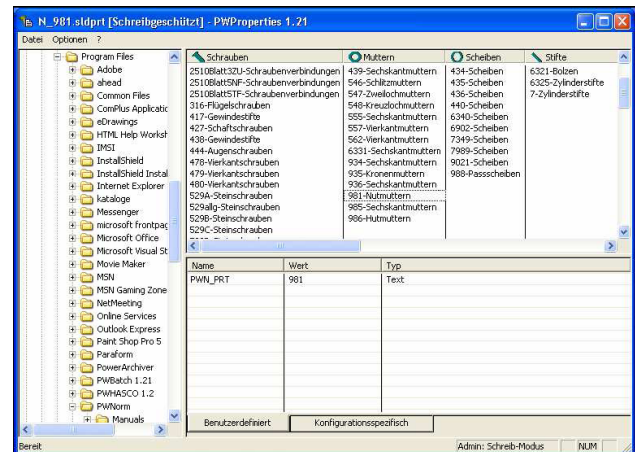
N_981.sldprt [Schreibgeschützt] - PWProperties 1.21

Datei Optionen ?

Program Files
Adobe
ahead
Common Files
ComPlus Applicatio
eDrawings
HTML Help Worksh
IMSI
InstallShield
InstallShield Instal
Internet Explorer
kataloge
Messenger
microsoft frontpag
Microsoft Office
Microsoft Visual St
Movie Maker
MSN
MSN Gaming Zone
NetMeeting
Online Services
Outlook Express
Paint Shop Pro 5
Paraform
PowerArchiver
PWBatch 1.21
PWHASCO 1.2
PWNorm
Manuals

Schrauben
2510Blatt3ZU-Schraubenverbindungen
2510Blatt5NF-Schraubenverbindungen
2510Blatt5TF-Schraubenverbindungen
316-Flügelschrauben
417-Gewindestifte
427-Schaftschrauben
438-Gewindestifte
444-Augenschrauben
478-Vierkantschrauben
479-Vierkantschrauben
480-Vierkantschrauben
529A-Steinschrauben
529allg-Steinschrauben
529B-Steinschrauben
529C-Steinschrauben

Muttern
439-Sechskantmuttern
546-Schlitzmuttern
547-Zweilochmuttern
548-Kreuzlochmuttern
555-Sechskantmuttern
557-Vierkantmuttern
562-Vierkantmuttern
6331-Sechskantmuttern
934-Sechskantmuttern
935-Kronenmuttern
936-Sechskantmuttern
981-Nutmuttern
985-Sechskantmuttern
986-Hutmuttern

Scheiben
434-Scheiben
435-Scheiben
436-Scheiben
440-Scheiben
6340-Scheiben
6902-Scheiben
7349-Scheiben
7989-Scheiben
9021-Scheiben
988-Passscheiben

Stifte
6321-Bolzen
6325-Zylinderstifte
7-Zylinderstifte

| Name | Wert | Typ |
|---|---|---|
| PWN_PRT | 981 | Text |

Benutzerdefiniert | Konfigurationsspezifisch

Bereit | Admin: Schreib-Modus | NUM